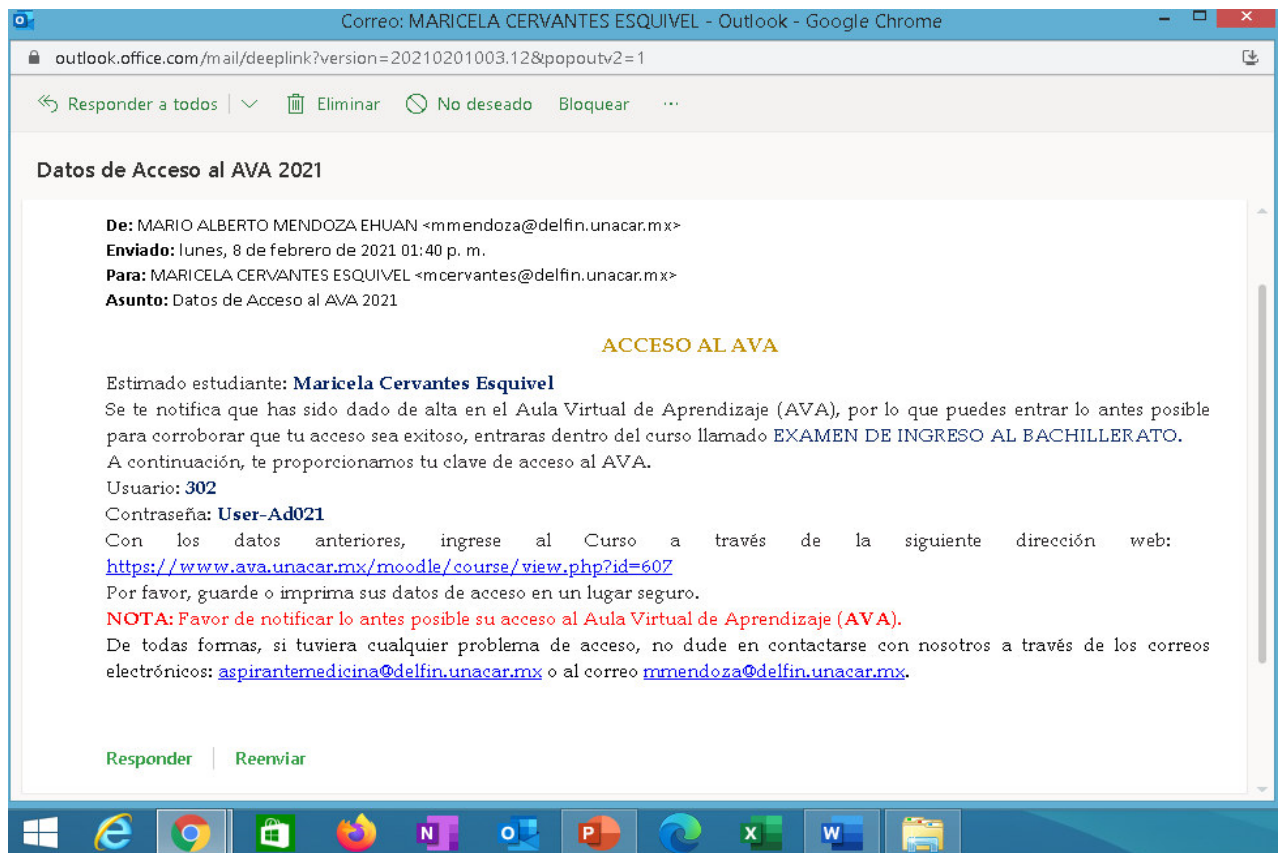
Correo: MARICELA CERVANTES ESQUIVEL - Outlook - Google Chrome

outlook.office.com/mail/deeplink?version=20210201003.12&popoutv2=1

Responder a todos | Eliminar No deseado Bloquear ···

Datos de Acceso al AVA 2021

De: MARIO ALBERTO MENDOZA EHUAN <mmendoza@delfin.unacar.mx>
Enviado: lunes, 8 de febrero de 2021 01:40 p. m.
Para: MARICELA CERVANTES ESQUIVEL <mcervantes@delfin.unacar.mx>
Asunto: Datos de Acceso al AVA 2021

ACCESO AL AVA

Estimado estudiante: Maricela Cervantes Esquivel
Se te notifica que has sido dado de alta en el Aula Virtual de Aprendizaje (AVA), por lo que puedes entrar lo antes posible para corroborar que tu acceso sea exitoso, entraras dentro del curso llamado EXAMEN DE INGRESO AL BACHILLERATO.
A continuación, te proporcionamos tu clave de acceso al AVA.
Usuario: 302
Contraseña: User-Ad021
Con los datos anteriores, ingrese al Curso a través de la siguiente dirección web: https://www.ava.unacar.mx/moodle/course/view.php?id=607
Por favor, guarde o imprima sus datos de acceso en un lugar seguro.
NOTA: Favor de notificar lo antes posible su acceso al Aula Virtual de Aprendizaje (AVA).
De todas formas, si tuviera cualquier problema de acceso, no dude en contactarse con nosotros a través de los correos electrónicos: aspirantemedicina@delfin.unacar.mx o al correo mmendoza@delfin.unacar.mx.

Responder | Reenviar